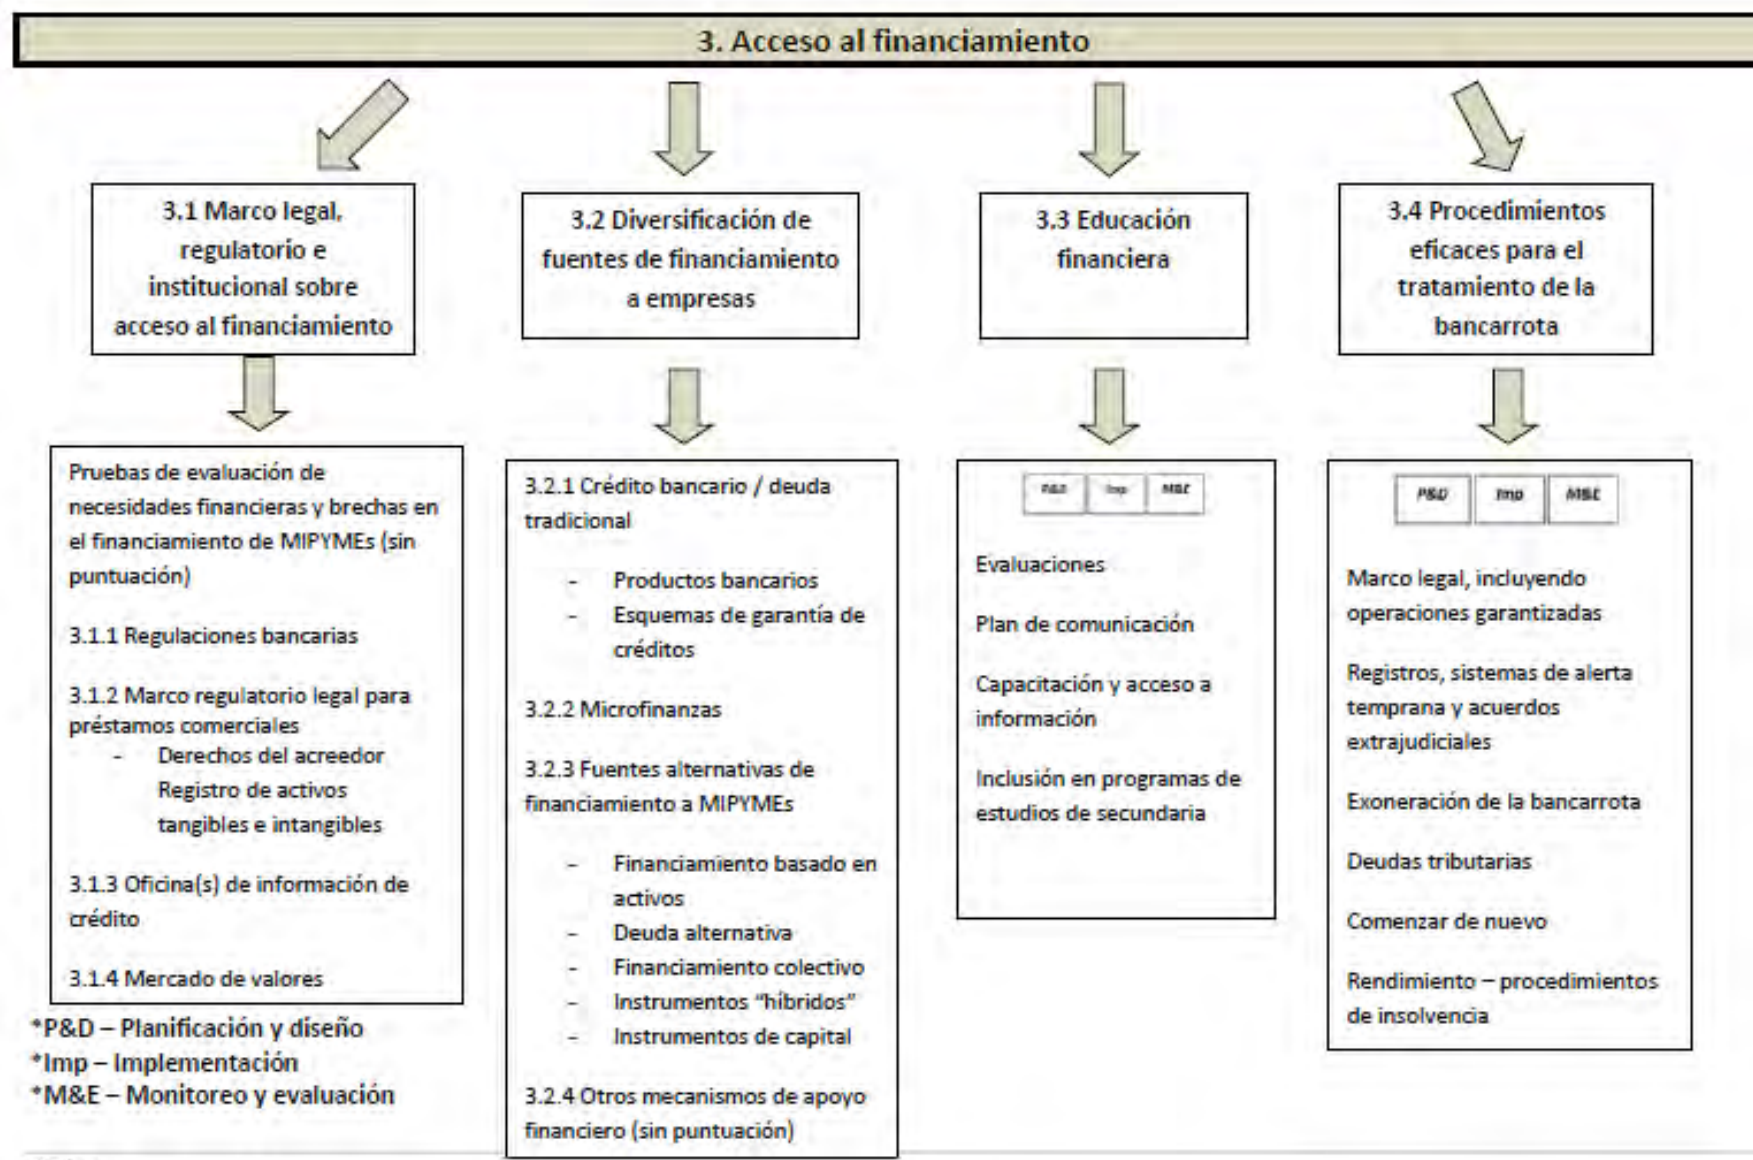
3. Acceso al financiamiento

3.1 Marco legal, regulatorio e institucional sobre acceso al financiamiento

Pruebas de evaluación de necesidades financieras y brechas en el financiamiento de MIPYMEs (sin puntuación)

3.1.1 Regulaciones bancarias

3.1.2 Marco regulatorio legal para préstamos comerciales
- Derechos del acreedor
Registro de activos tangibles e intangibles

3.1.3 Oficina(s) de información de crédito

3.1.4 Mercado de valores

*P&D – Planificación y diseño
*Imp – Implementación
*M&E – Monitoreo y evaluación

3.2 Diversificación de fuentes de financiamiento a empresas

3.2.1 Crédito bancario / deuda tradicional

- Productos bancarios
- Esquemas de garantía de créditos

3.2.2 Microfinanzas

3.2.3 Fuentes alternativas de financiamiento a MIPYMEs

- Financiamiento basado en activos
- Deuda alternativa
- Financiamiento colectivo
- Instrumentos "híbridos"
- Instrumentos de capital

3.2.4 Otros mecanismos de apoyo financiero (sin puntuación)

3.3 Educación financiera

| P&D | Imp | M&E |
|---|---|---|

Evaluaciones

Plan de comunicación

Capacitación y acceso a información

Inclusión en programas de estudios de secundaria

3.4 Procedimientos eficaces para el tratamiento de la bancarrota

| P&D | Imp | M&E |
|---|---|---|

Marco legal, incluyendo operaciones garantizadas

Registros, sistemas de alerta temprana y acuerdos extrajudiciales

Exoneración de la bancarrota

Deudas tributarias

Comenzar de nuevo

Rendimiento – procedimientos de insolvencia